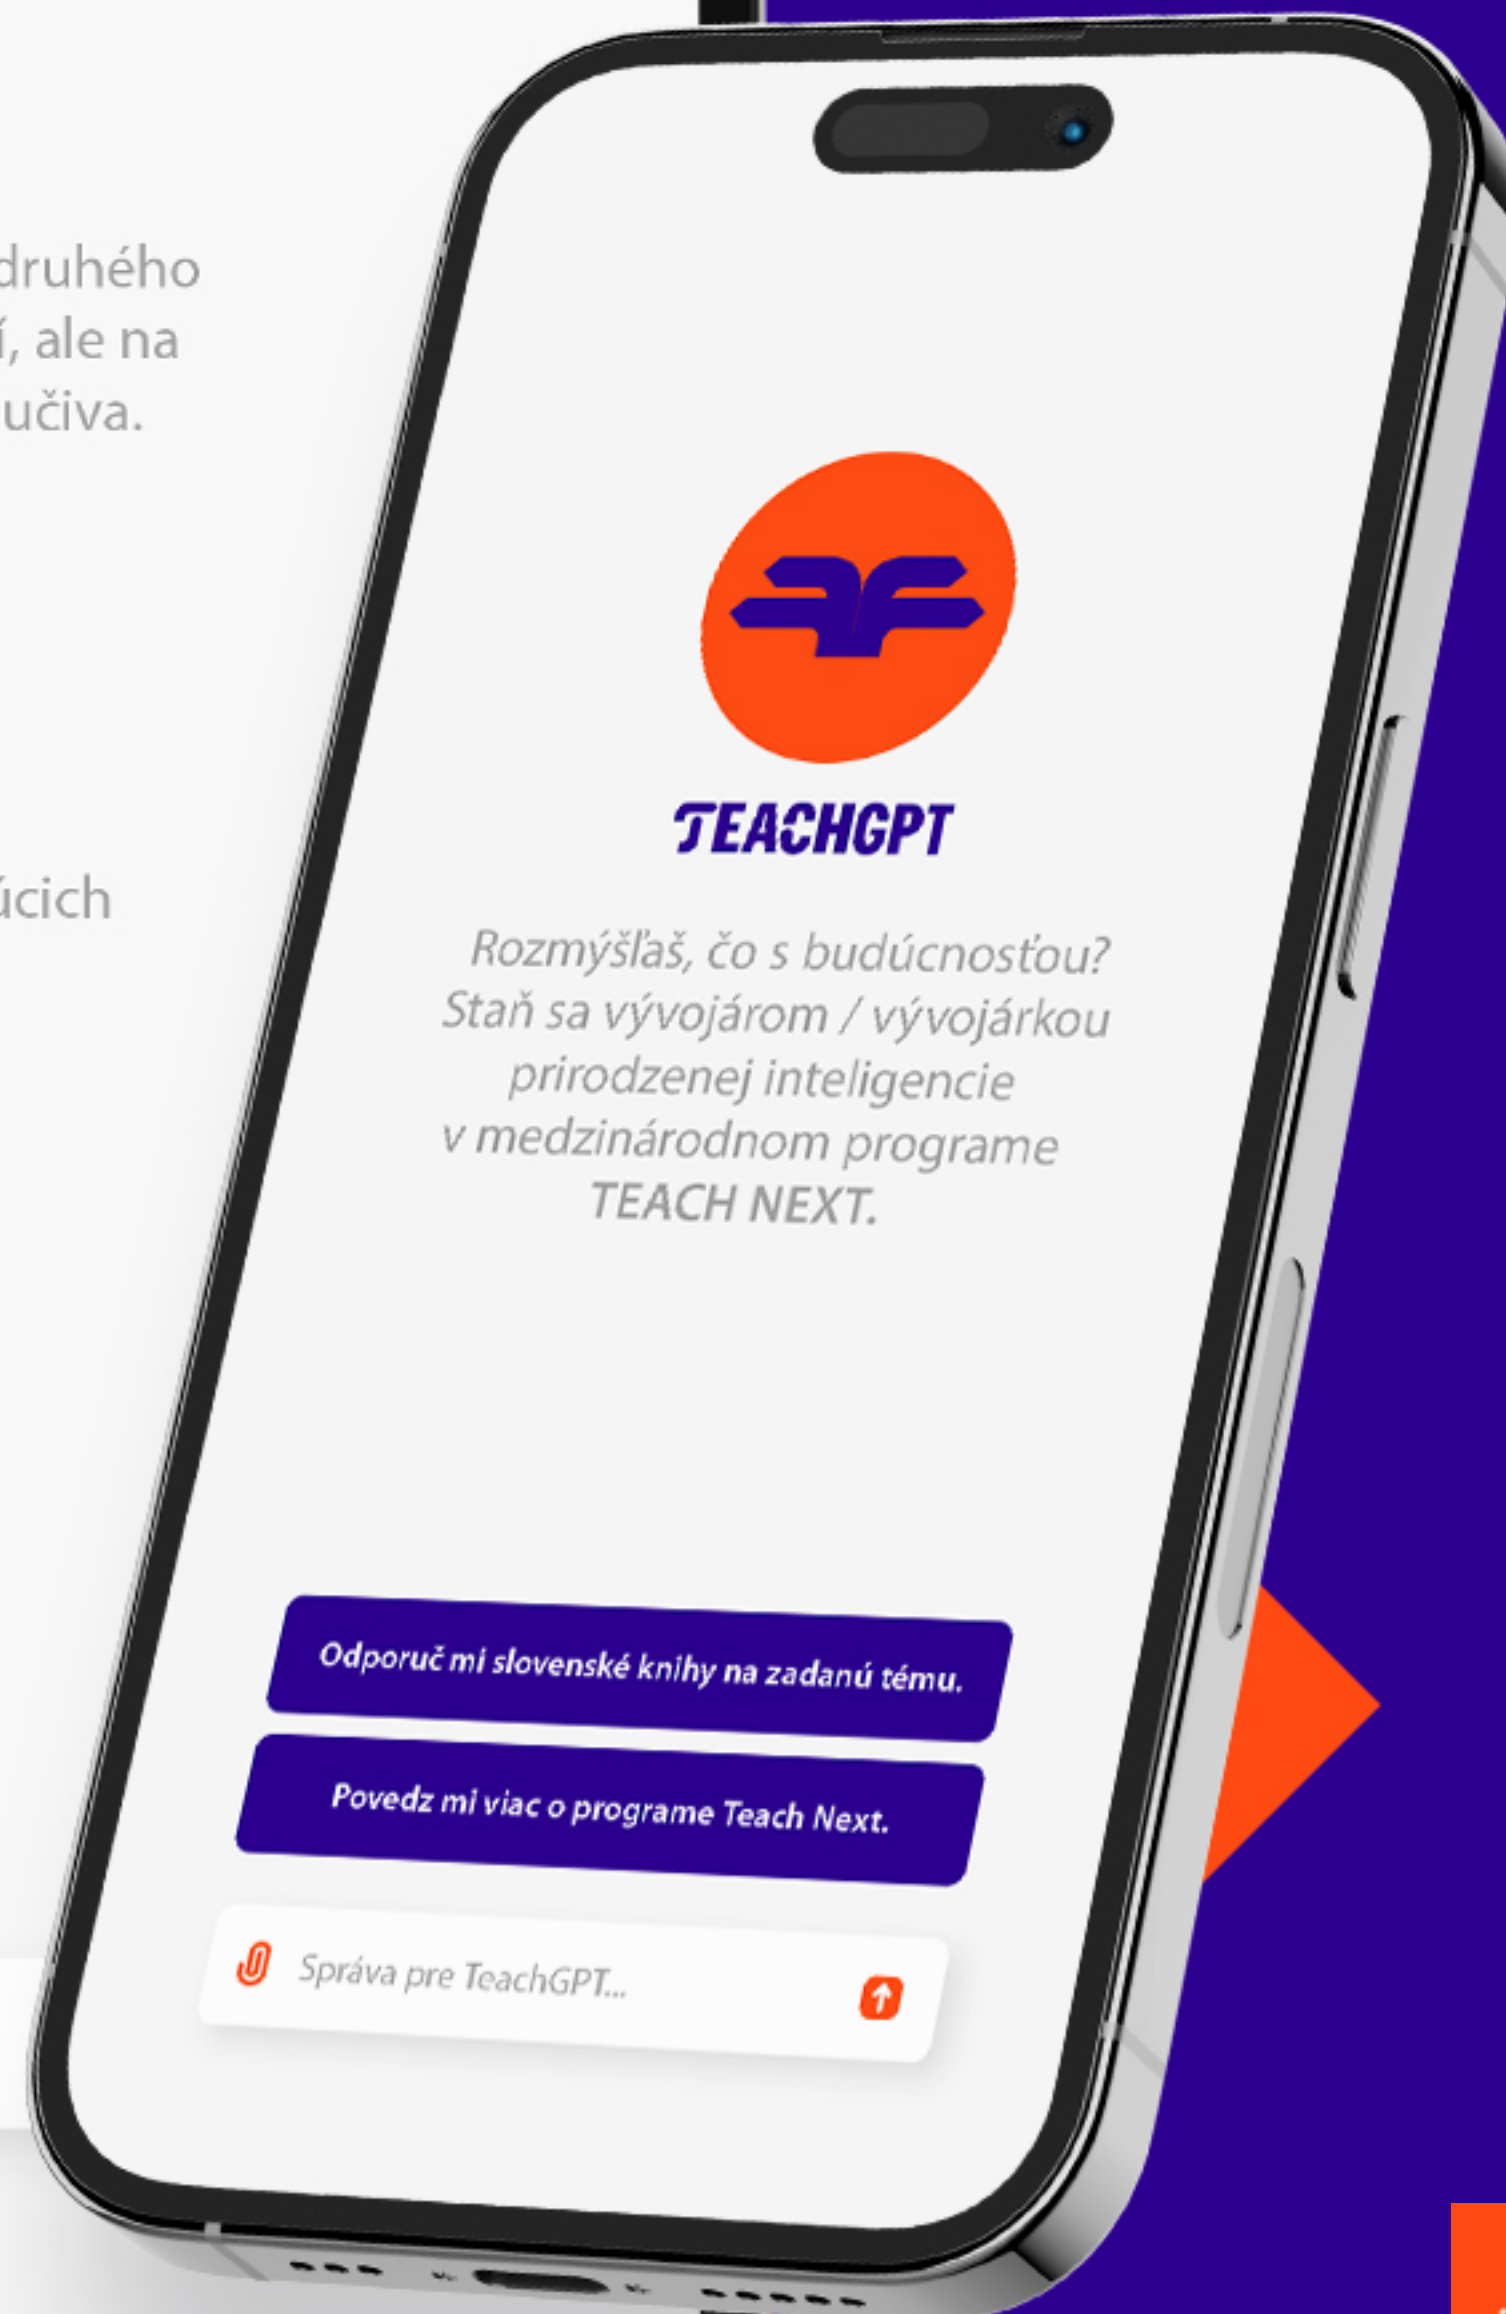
druhého
í, ale na
učiva.

úcich

TEACHGPT

Rozmýšľaš, čo s budúcnosťou? Staň sa vývojárom / vývojárkou prirodzenej inteligencie v medzinárodnom programe TEACH NEXT.

Odporuč mi slovenské knihy na zadanú tému.

Povedz mi viac o programe Teach Next.

Správa pre TeachGPT...